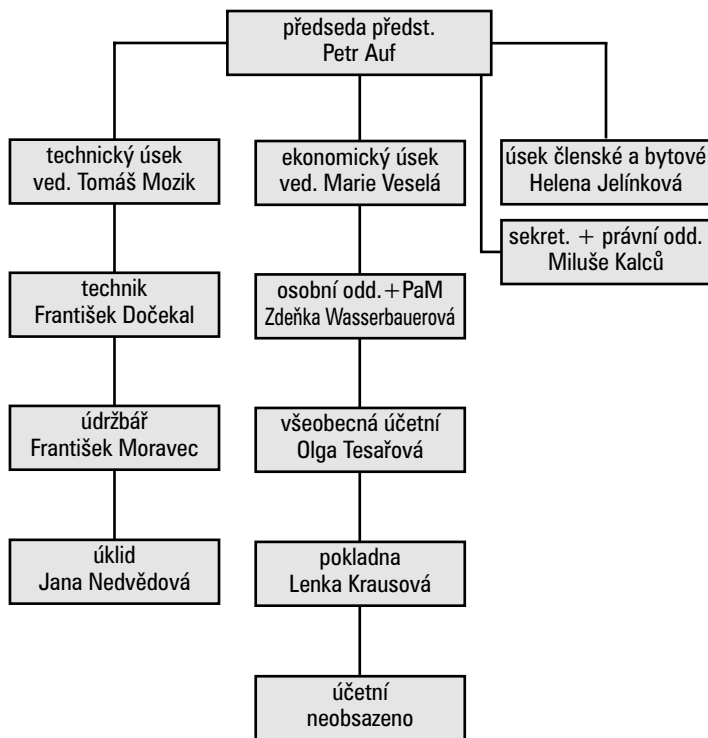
předseda předst.
Petr Auf

technický úsek
ved. Tomáš Mozik

technik
František Dočekal

údržbář
František Moravec

úklid
Jana Nedvědová

ekonomický úsek
ved. Marie Veselá

osobní odd.+PaM
Zdeňka Wasserbauerová

všeobecná účetní
Olga Tesařová

pokladna
Lenka Krausová

účetní
neobsazeno

úsek členské a bytové
Helena Jelínková

sekret. + právní odd.
Miluše Kalců